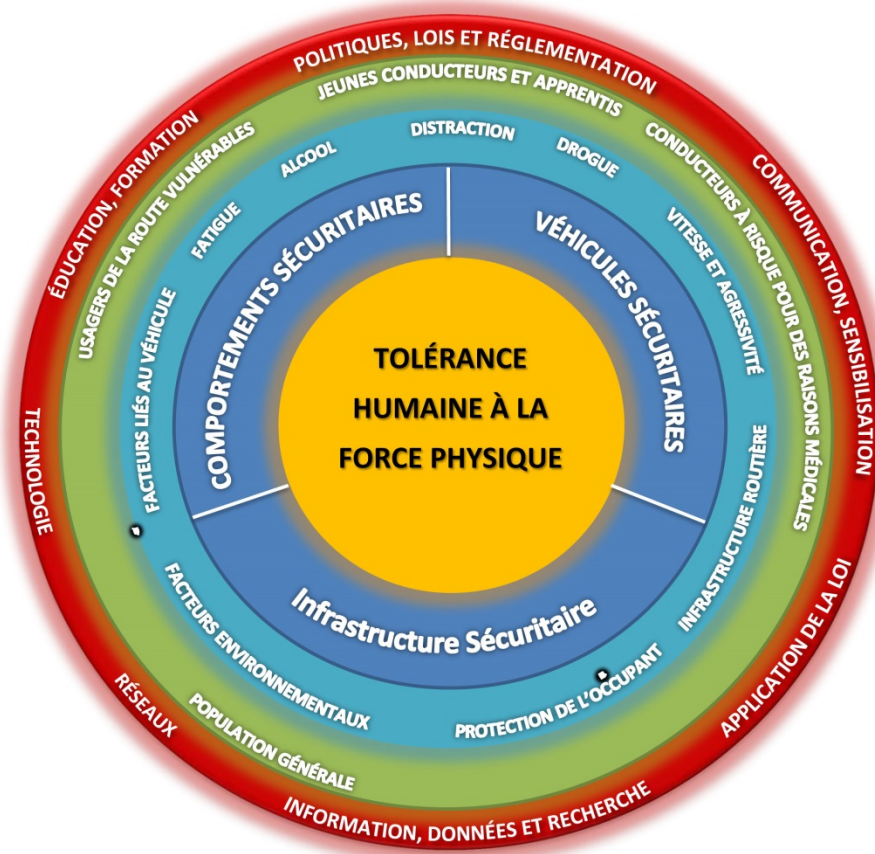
TOLÉRANCE HUMAINE À LA FORCE PHYSIQUE

COMPORTEMENTS SÉCURITAIRES

VÉHICULES SÉCURITAIRES

Infrastructure Sécuritaire

DISTRACTION
DROGUE
VITESSE ET AGRESSIVITÉ
INFRASTRUCTURE ROUTIÈRE
PROTECTION DE L'OCCUPANT
FACTEURS ENVIRONNEMENTAUX
FACTEURS LIÉS AU VÉHICULE
FATIGUE
ALCOOL

JEUNES CONDUCTEURS ET APPRENTIS
CONDUCTEURS À RISQUE POUR DES RAISONS MÉDICALES
POPULATION GÉNÉRALE
USAGERS DE LA ROUTE VULNÉRABLES

POLITIQUES, LOIS ET RÉGLEMENTATION
COMMUNICATION, SENSIBILISATION
APPLICATION DE LA LOI
INFORMATION, DONNÉES ET RECHERCHE
RÉSEAUX
TECHNOLOGIE
ÉDUCATION, FORMATION